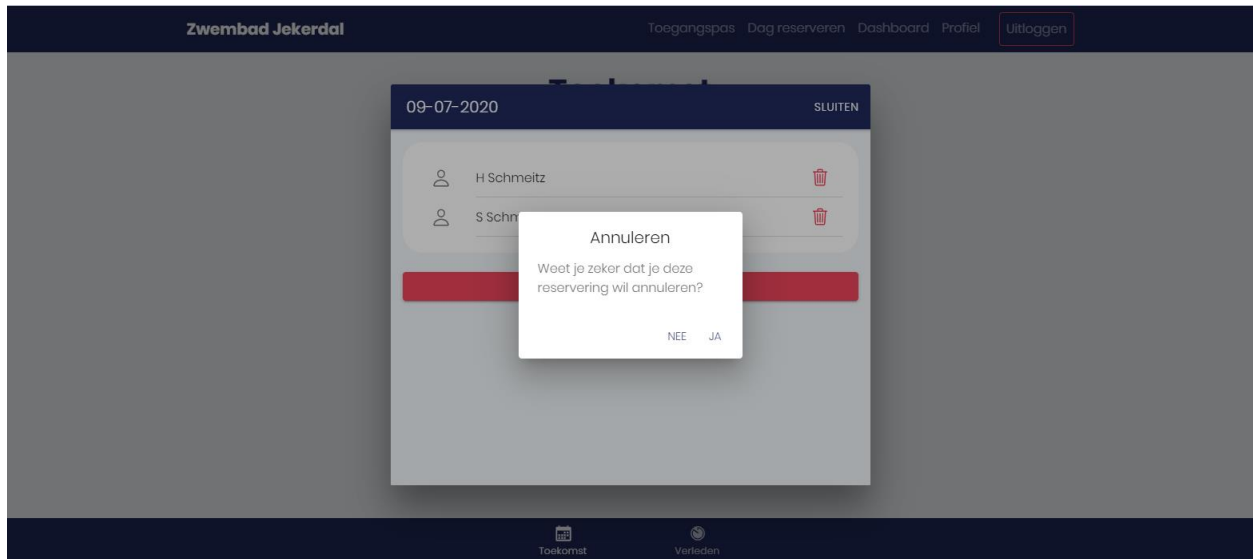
Zwembad Jekerdal

Toegangspas Dag reserveren Dashboard Profiel Uitloggen

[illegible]

09-07-2020

SLUITEN

H Schmeitz

S Schm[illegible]

Annuleren

Weet je zeker dat je deze reservering wil annuleren?

NEE JA

Toekomst Verleden